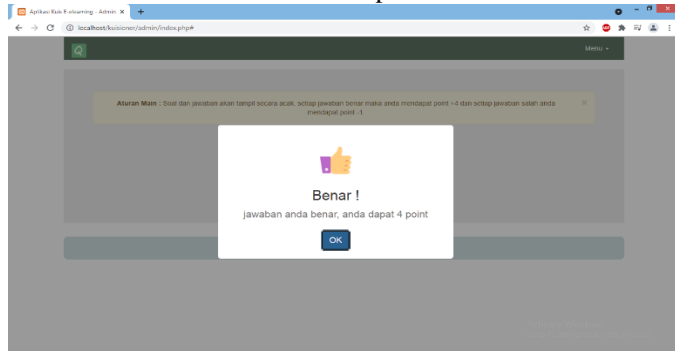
Aplikasi Kuis E-elearning - Admin ×

localhost/kuisioner/admin/index.php#

Menu

Aturan Main : Soal dan jawaban akan tampil secara acak, setiap jawaban benar maka anda mendapat point +4 dan setiap jawaban salah anda mendapat point -1.

Benar !

jawaban anda benar, anda dapat 4 point

OK